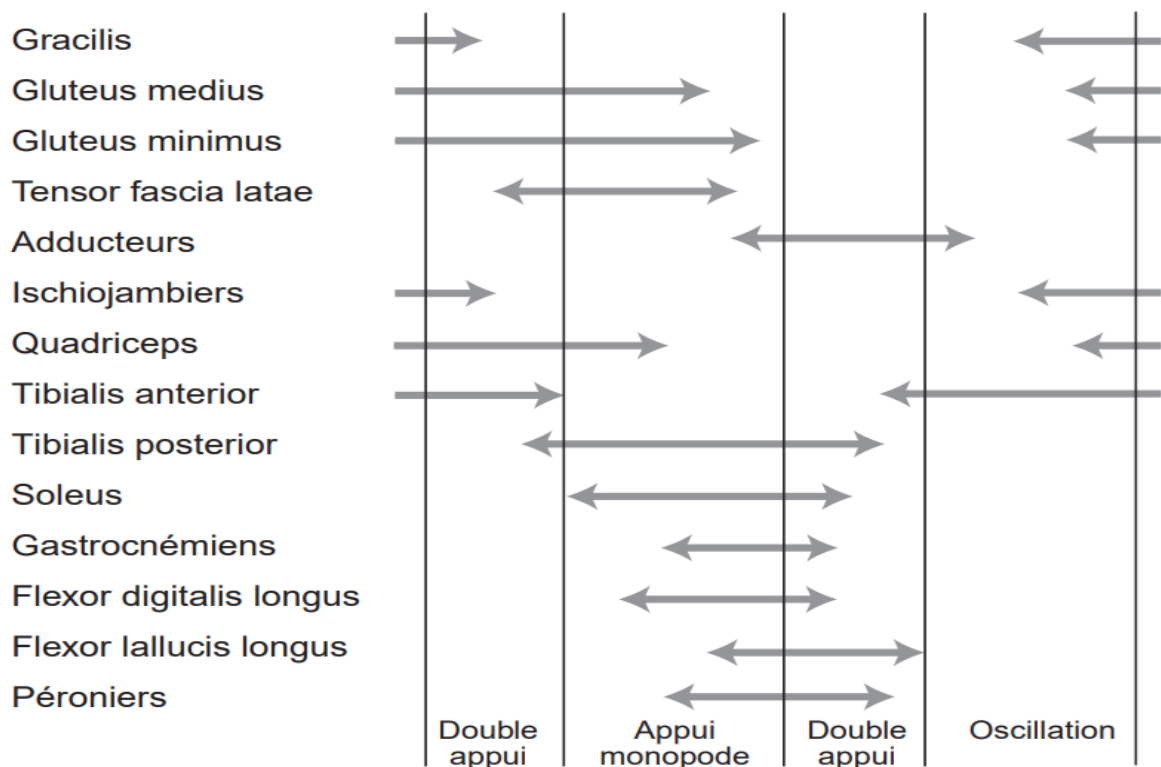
Gracilis
Gluteus medius
Gluteus minimus
Tensor fascia latae
Adducteurs
Ischiojambiers
Quadriceps
Tibialis anterior
Tibialis posterior
Soleus
Gastrocnémiens
Flexor digitalis longus
Flexor lallucis longus
Péroniers

Double appui
Appui monopode
Double appui
Oscillation